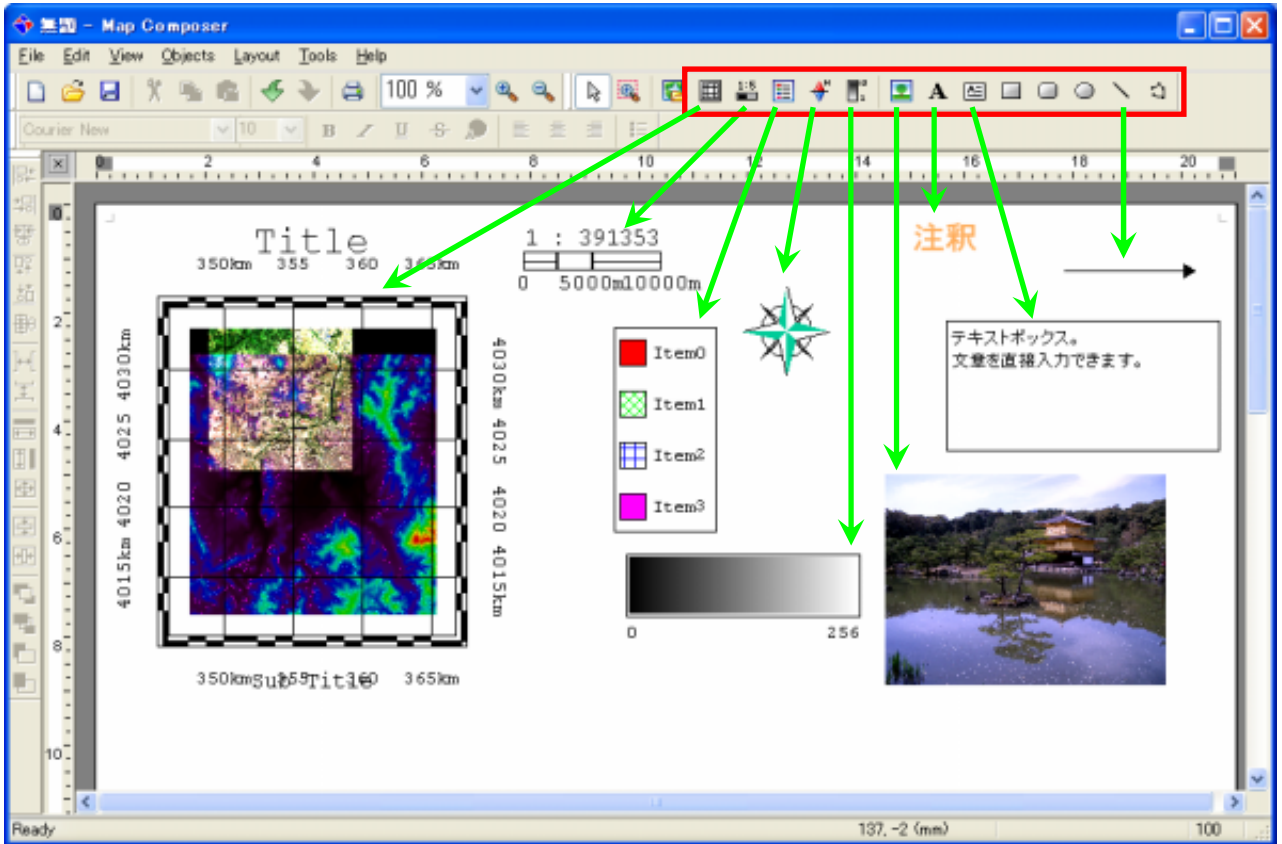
無題 - Map Composer

File Edit View Objects Layout Tools Help

100 %

Courier New 10

B I U S

0 2 4 6 8 10 12 14 16 18 20

Title

350km 355 360 365km

4030km 4025 4020 4015km

4030km 4025 4020 4015km

350km 355 360 365km

Sub Title

1 : 391353

0 5000m 10000m

Item0

Item1

Item2

Item3

0 256

注釈

テキストボックス。
文章を直接入力できます。

Ready

137, -2 (mm)

100